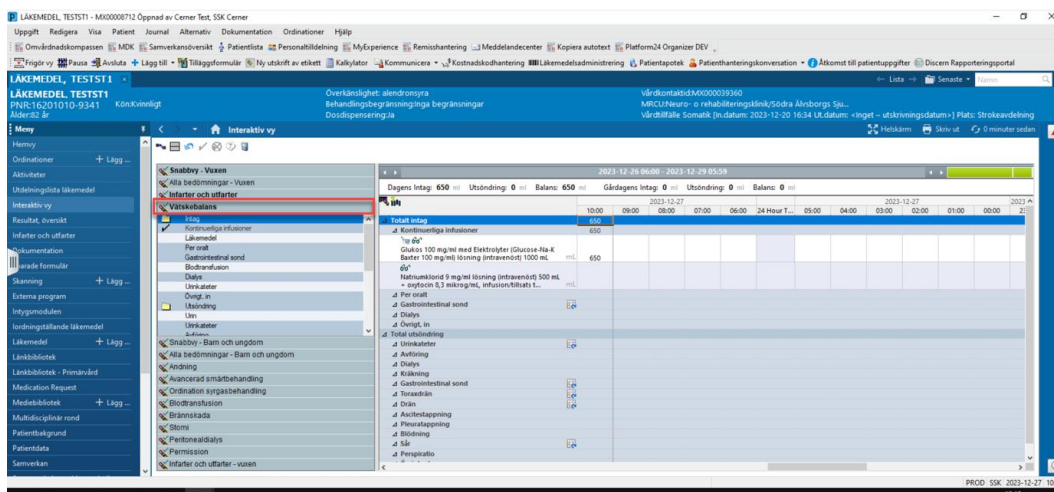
LÄKEMEDEL, TESTST1 - MX00008712 Öppnad av Cerner Test, SSK Cerner

Uppgift Redigera Visa Patient Journal Alternativ Dokumentation Ordinationer Hjälp

Omvårdnadskompassen MDK Samverkansöversikt Patientlista Personaltilldelning MyExperience Remisshantering Meddelandecenter Kopiera autotext Platform24 Organizer DEV

Frigör vy Pausa Avsluta Lägg till Tilläggsformulär Ny utskrift av etikett Kalkylator Kommunicera Kostnadskodhantering Läkemedelsadministrering Patientapotek Patienthanteringskonversation Åtkomst till patientuppgifter Discern Rapporteringsportal

LÄKEMEDEL, TESTST1

Lista Senaste Namn

LÄKEMEDEL, TESTST1
PNR:16201010-9341 Kön:Kvinnligt
Ålder:82 år

Överkänslighet: alendronsyra
Behandlingsbegränsning:Inga begränsningar
Dosdispensering:Ja

Vårdkontaktid:MX000039360
MRCU:Neuro- o rehabiliteringsklinik/Södra Älvsborgs Sju...
Vårdtillfälle Somatik [In.datum: 2023-12-20 16:34 Ut.datum: <Inget – utskrivningsdatum>] Plats: Strokeavdelning

Meny
Interaktiv vy
Helskärm Skriv ut 0 minuter sedan

Hemvy
Ordinationer + Lägg ...
Aktiviteter
Utdelningslista läkemedel
Interaktiv vy
Resultat, översikt
Infarter och utfarter
Dokumentation
Sparade formulär
Skanning + Lägg ...
Externa program
Intygsmodulen
Iordningställande läkemedel
Läkemedel + Lägg ...
Länkbibliotek
Länkbibliotek - Primärvård
Medication Request
Mediebibliotek + Lägg ...
Multidisciplinär rond
Patientbakgrund
Patientdata
Samverkan

Snabbvy - Vuxen
Alla bedömningar - Vuxen
Infarter och utfarter
Vätskebalans
Intag
Kontinuerliga infusioner
Läkemedel
Per oralt
Gastrointestinal sond
Blodtransfusion
Dialys
Urinkateter
Övrigt, in
Utsöndring
Urin
Urinkateter
Snabbvy - Barn och ungdom
Alla bedömningar - Barn och ungdom
Andning
Avancerad smärtbehandling
Ordination syrgasbehandling
Blodtransfusion
Brännskada
Stomi
Peritonealdialys
Permission
Infarter och utfarter - vuxen

2023-12-26 06:00 - 2023-12-29 05:59

Dagens Intag: 650 ml Utsöndring: 0 ml Balans: 650 ml Gårdagens Intag: 0 ml Utsöndring: 0 ml Balans: 0 ml

| | 2023-12-27 10:00 | 09:00 | 08:00 | 07:00 | 06:00 | 24 Hour T... | 2023-12-27 05:00 | 04:00 | 03:00 | 02:00 | 01:00 | 00:00 |
|---|---|---|---|---|---|---|---|---|---|---|---|---|
| Totalt intag | 650 | | | | | | | | | | | |
| Kontinuerliga infusioner | 650 | | | | | | | | | | | |
| Glukos 100 mg/ml med Elektrolyter (Glucose-Na-K Baxter 100 mg/ml) lösning (intravenöst) 1000 mL mL | 650 | | | | | | | | | | | |
| Natriumklorid 9 mg/ml lösning (intravenöst) 500 mL + oxytocin 8,3 mikrog/mL, infusion/tillsats t... mL | | | | | | | | | | | | |
| Per oralt | | | | | | | | | | | | |
| Gastrointestinal sond | | | | | | | | | | | | |
| Dialys | | | | | | | | | | | | |
| Övrigt, in | | | | | | | | | | | | |
| Total utsöndring | | | | | | | | | | | | |
| Urinkateter | | | | | | | | | | | | |
| Avföring | | | | | | | | | | | | |
| Dialys | | | | | | | | | | | | |
| Kräkning | | | | | | | | | | | | |
| Gastrointestinal sond | | | | | | | | | | | | |
| Toraxdrän | | | | | | | | | | | | |
| Drän | | | | | | | | | | | | |
| Ascitestappning | | | | | | | | | | | | |
| Pleuratappning | | | | | | | | | | | | |
| Blödning | | | | | | | | | | | | |
| Sår | | | | | | | | | | | | |
| Perspiratio | | | | | | | | | | | | |

PROD SSK 2023-12-27 10